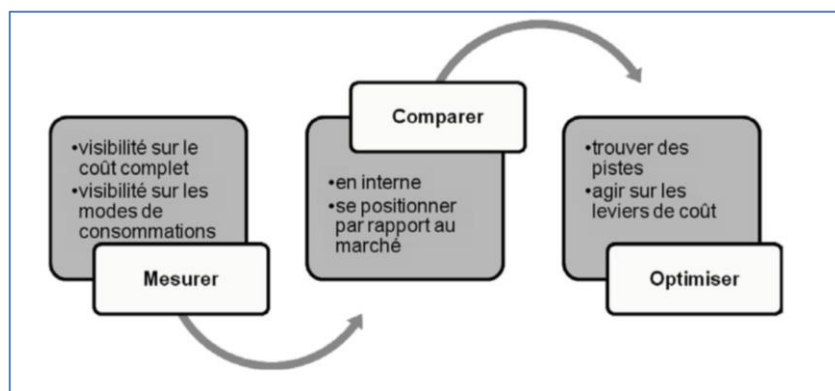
•visibilité sur le coût complet
•visibilité sur les modes de consommations

Mesurer

Comparer

•en interne
•se positionner par rapport au marché

•trouver des pistes
•agir sur les leviers de coût

Optimiser